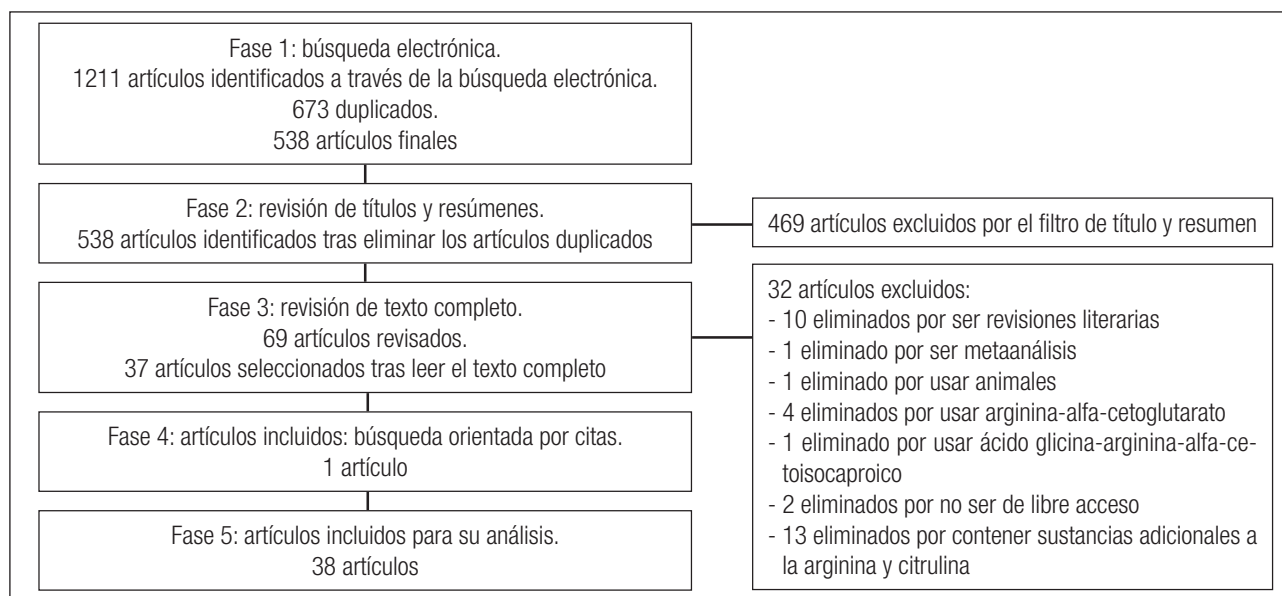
Fase 1: búsqueda electrónica.
1211 artículos identificados a través de la búsqueda electrónica.
673 duplicados.
538 artículos finales

Fase 2: revisión de títulos y resúmenes.
538 artículos identificados tras eliminar los artículos duplicados

469 artículos excluidos por el filtro de título y resumen

Fase 3: revisión de texto completo.
69 artículos revisados.
37 artículos seleccionados tras leer el texto completo

32 artículos excluidos:
- 10 eliminados por ser revisiones literarias
- 1 eliminado por ser metaanálisis
- 1 eliminado por usar animales
- 4 eliminados por usar arginina-alfa-cetoglutarato
- 1 eliminado por usar ácido glicina-arginina-alfa-cetoisocaproico
- 2 eliminados por no ser de libre acceso
- 13 eliminados por contener sustancias adicionales a la arginina y citrulina

Fase 4: artículos incluidos: búsqueda orientada por citas.
1 artículo

Fase 5: artículos incluidos para su análisis.
38 artículos